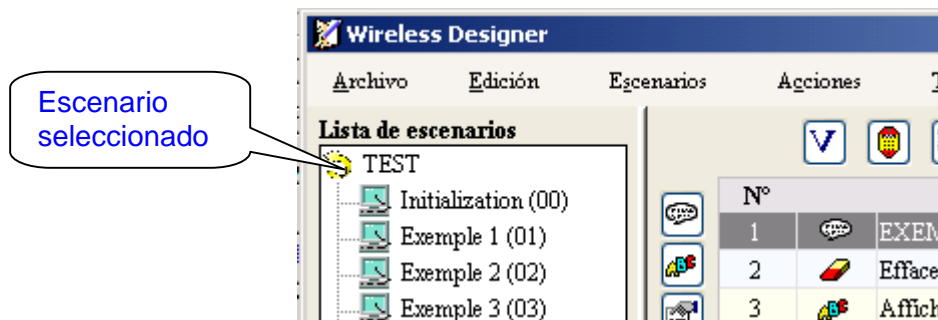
Escenario seleccionado

Wireless Designer

Archivo Edición Escenarios Acciones T

Lista de escenarios

TEST

Initialization (00)

Exemple 1 (01)

Exemple 2 (02)

Exemple 3 (03)

V

| Nº | | |
|---|---|---|
| 1 | | EXEM |
| 2 | | Efface |
| 3 | | Affich |